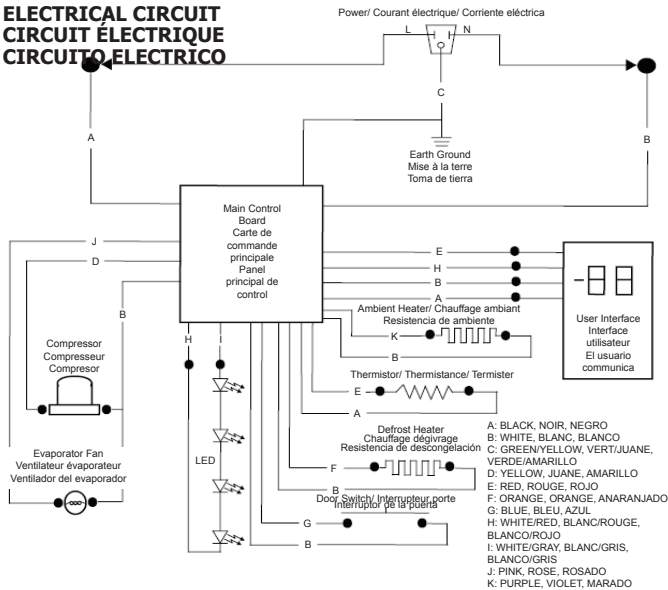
ELECTRICAL CIRCUIT
CIRCUIT ÉLECTRIQUE
CIRCUITO ELECTRICO

Power/ Courant électrique/ Corriente eléctrica

L N

C

A

B

Earth Ground
Mise à la terre
Toma de tierra

Main Control Board
Carte de commande principale
Panel principal de control

J

D

B

E

H

B

A

User Interface
Interface utilisateur
El usuario communica

Ambient Heater/ Chauffage ambiant
Resistencia de ambiente

K

B

Compressor
Compresseur
Compresor

H I

Thermistor/ Thermistance/ Termister

E

A

LED

Evaporator Fan
Ventilateur évaporateur
Ventilador del evaporador

Defrost Heater
Chauffage dégivrage
Resistencia de descongelación

F

B

Door Switch/ Interrupteur porte
Interruptor de la puerta

G

B

A: BLACK, NOIR, NEGRO
B: WHITE, BLANC, BLANCO
C: GREEN/YELLOW, VERT/JUANE, VERDE/AMARILLO
D: YELLOW, JUANE, AMARILLO
E: RED, ROUGE, ROJO
F: ORANGE, ORANGE, ANARANJADO
G: BLUE, BLEU, AZUL
H: WHITE/RED, BLANC/ROUGE, BLANCO/ROJO
I: WHITE/GRAY, BLANC/GRIS, BLANCO/GRIS
J: PINK, ROSE, ROSADO
K: PURPLE, VIOLET, MARADO